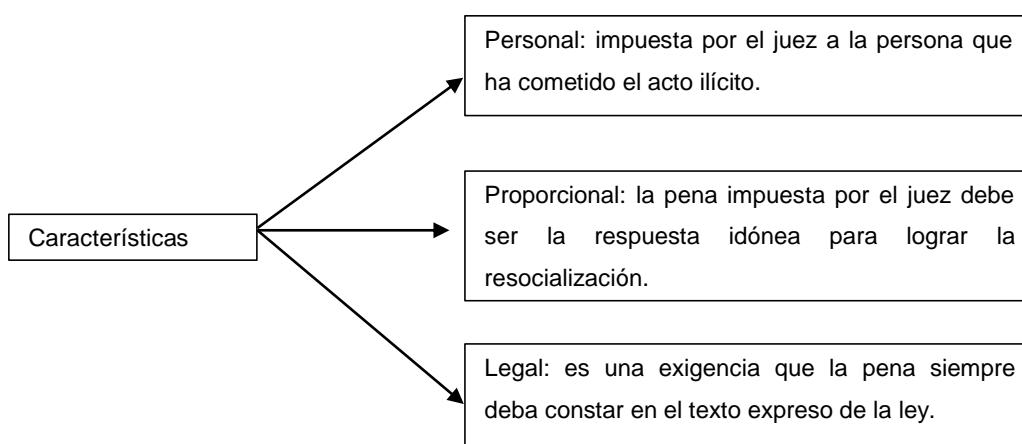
Características

Personal: impuesta por el juez a la persona que ha cometido el acto ilícito.

Proporcional: la pena impuesta por el juez debe ser la respuesta idónea para lograr la resocialización.

Legal: es una exigencia que la pena siempre deba constar en el texto expreso de la ley.